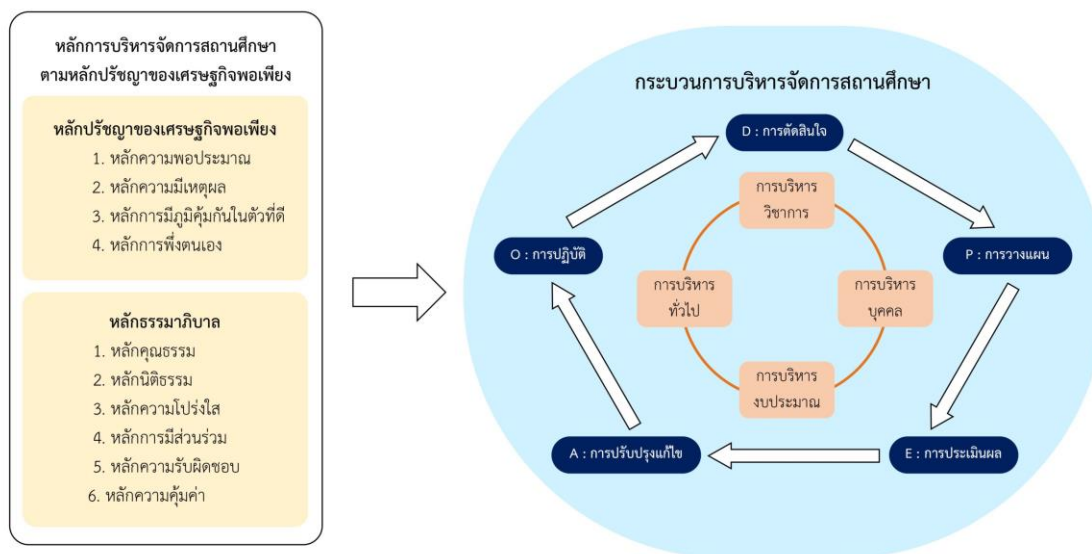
หลักการบริหารจัดการสถานศึกษา ตามหลักปรัชญาของเศรษฐกิจพอเพียง

หลักปรัชญาของเศรษฐกิจพอเพียง
1. หลักความพอประมาณ
2. หลักความมีเหตุผล
3. หลักการมีภูมิคุ้มกันในตัวที่ดี
4. หลักการพึ่งตนเอง

หลักธรรมาภิบาล
1. หลักคุณธรรม
2. หลักนิติธรรม
3. หลักความโปร่งใส
4. หลักการมีส่วนร่วม
5. หลักความรับผิดชอบ
6. หลักความคุ้มค่า

กระบวนการบริหารจัดการสถานศึกษา

D : การตัดสินใจ

P : การวางแผน

E : การประเมินผล

A : การปรับปรุงแก้ไข

O : การปฏิบัติ

การบริหาร วิชาการ

การบริหาร บุคคล

การบริหาร งบประมาณ

การบริหาร ทั่วไป